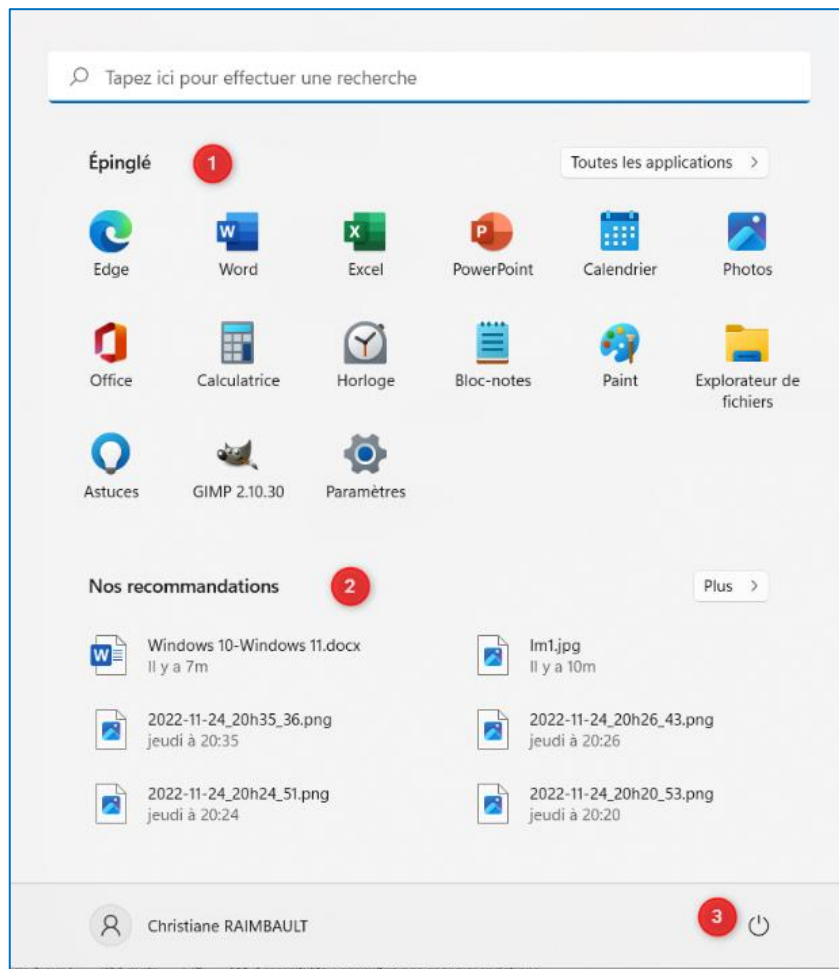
Tapez ici pour effectuer une recherche

Épinglé 1

Toutes les applications >

Edge
Word
Excel
PowerPoint
Calendrier
Photos

Office
Calculatrice
Horloge
Bloc-notes
Paint
Explorateur de fichiers

Astuces
GIMP 2.10.30
Paramètres

Nos recommandations 2

Plus >

Windows 10-Windows 11.docx
Il y a 7m

Im1.jpg
Il y a 10m

2022-11-24_20h35_36.png
jeudi à 20:35

2022-11-24_20h26_43.png
jeudi à 20:26

2022-11-24_20h24_51.png
jeudi à 20:24

2022-11-24_20h20_53.png
jeudi à 20:20

Christiane RAIMBAULT

3